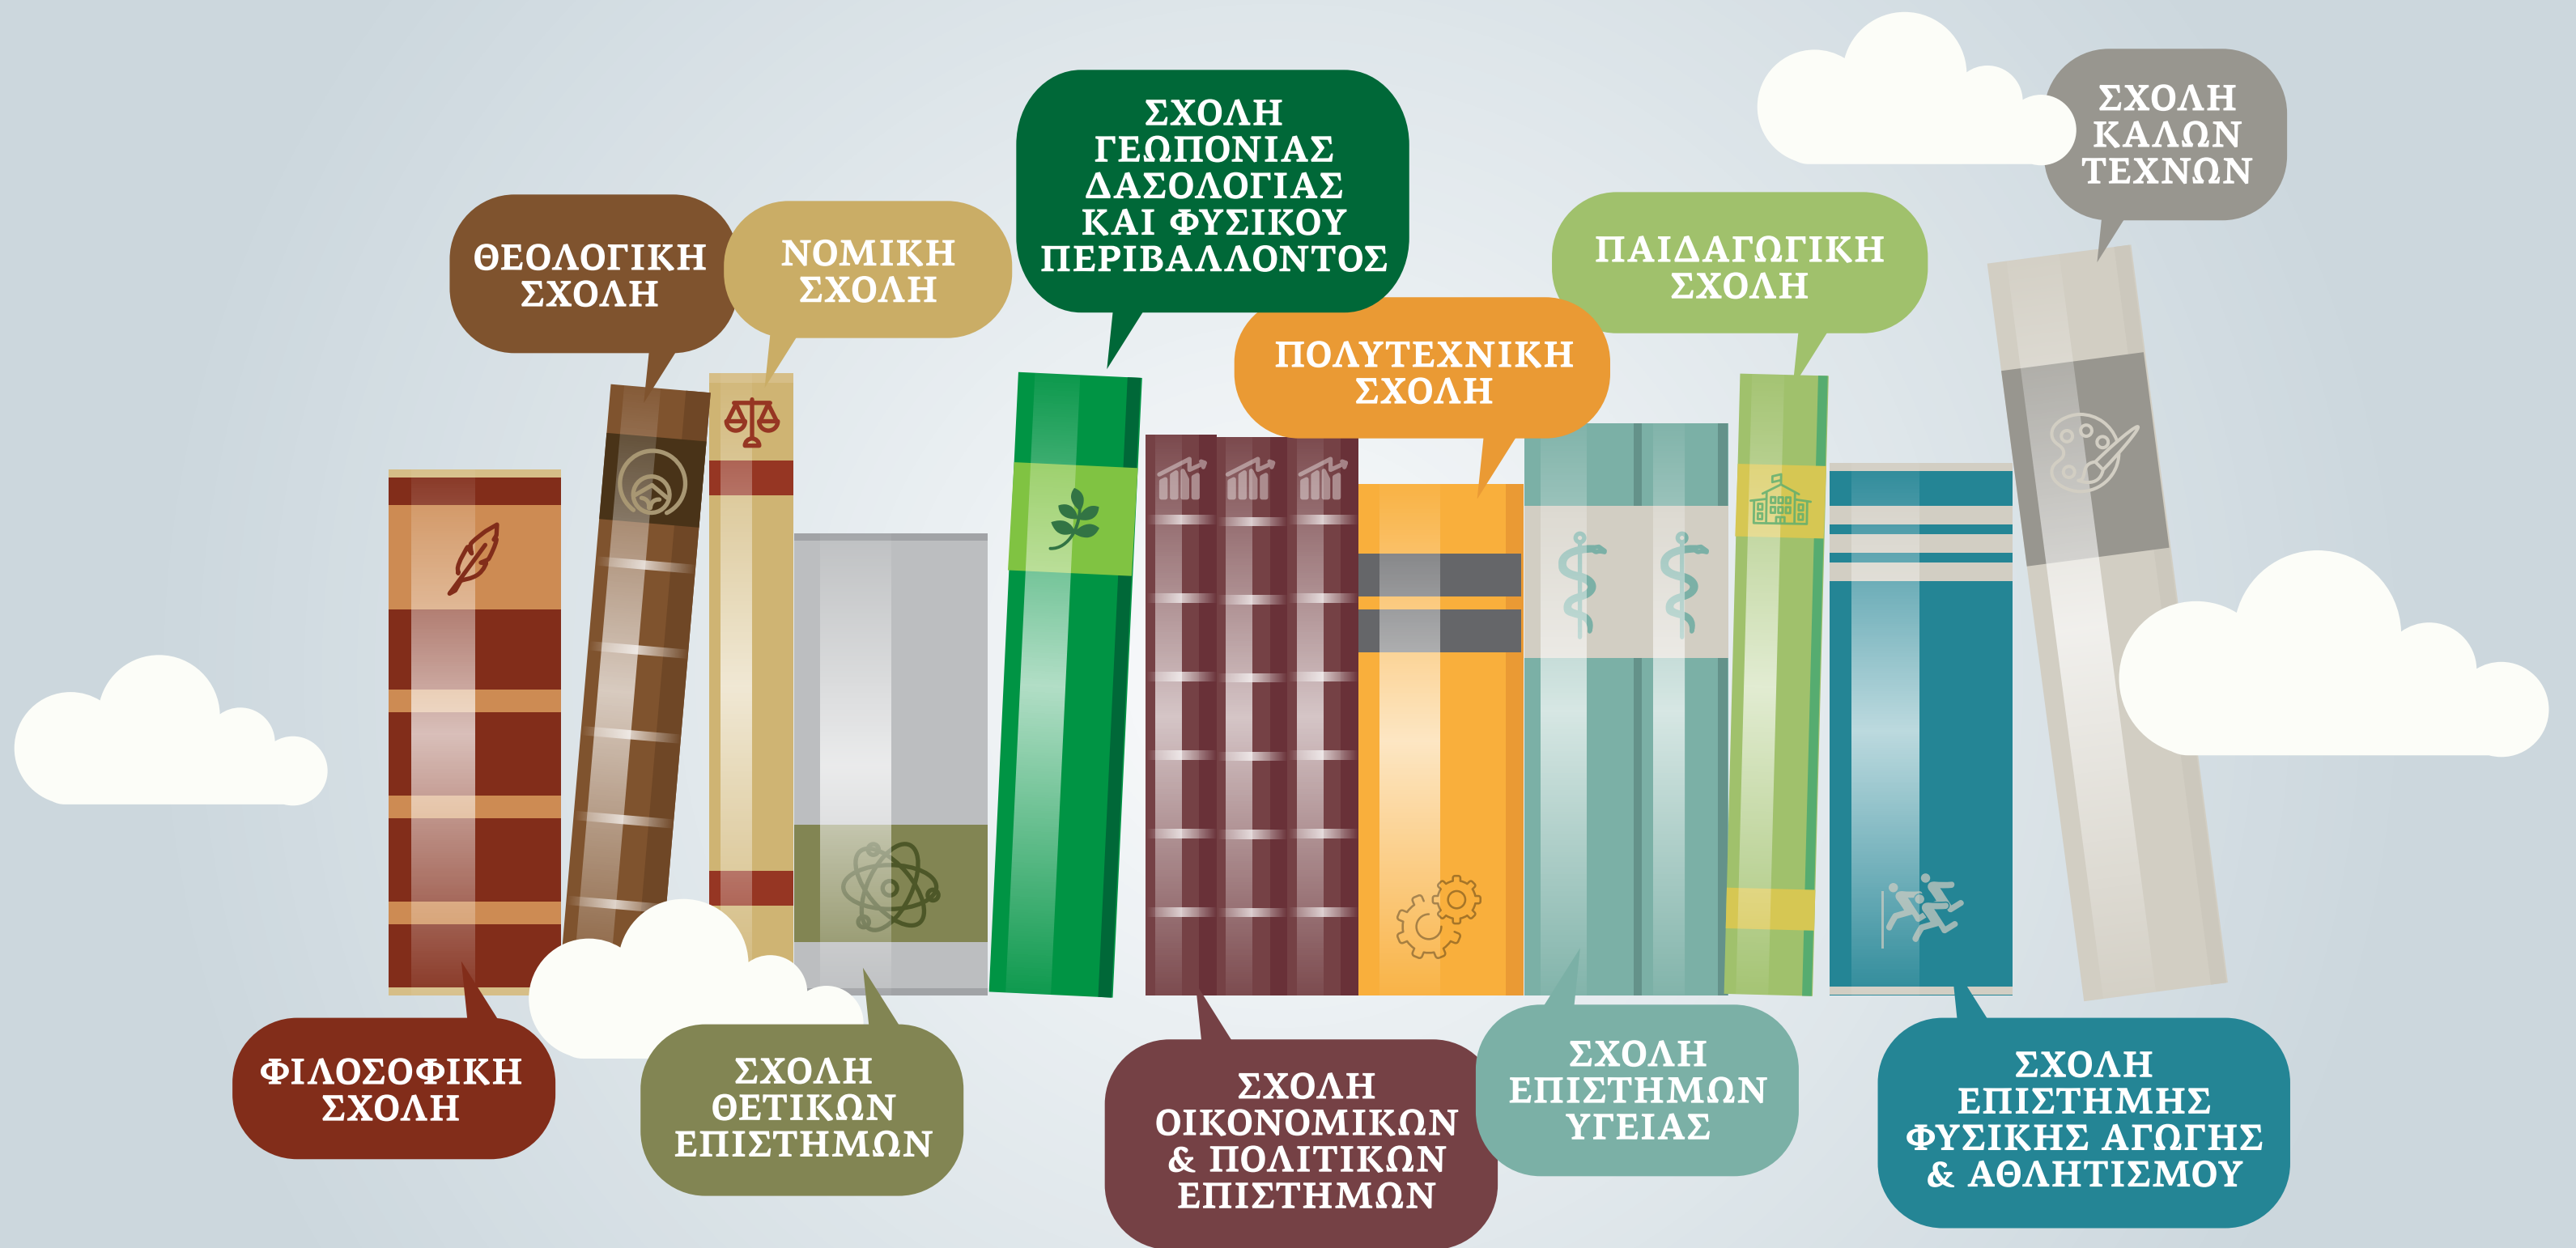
ΣΧΟΛΗ ΓΕΩΠΟΝΙΑΣ ΔΑΣΟΛΟΓΙΑΣ ΚΑΙ ΦΥΣΙΚΟΥ ΠΕΡΙΒΑΛΛΟΝΤΟΣ

ΣΧΟΛΗ ΚΑΛΩΝ ΤΕΧΝΩΝ

ΘΕΟΛΟΓΙΚΗ ΣΧΟΛΗ

ΝΟΜΙΚΗ ΣΧΟΛΗ

ΠΑΙΔΑΓΩΓΙΚΗ ΣΧΟΛΗ

ΠΟΛΥΤΕΧΝΙΚΗ ΣΧΟΛΗ

ΦΙΛΟΣΟΦΙΚΗ ΣΧΟΛΗ

ΣΧΟΛΗ ΘΕΤΙΚΩΝ ΕΠΙΣΤΗΜΩΝ

ΣΧΟΛΗ ΟΙΚΟΝΟΜΙΚΩΝ & ΠΟΛΙΤΙΚΩΝ ΕΠΙΣΤΗΜΩΝ

ΣΧΟΛΗ ΕΠΙΣΤΗΜΩΝ ΥΓΕΙΑΣ

ΣΧΟΛΗ ΕΠΙΣΤΗΜΗΣ ΦΥΣΙΚΗΣ ΑΓΩΓΗΣ & ΑΘΛΗΤΙΣΜΟΥ